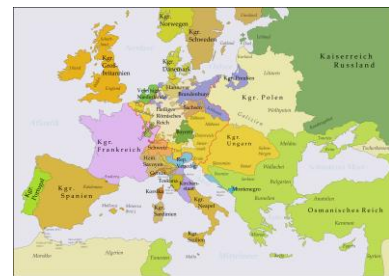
Kgr. Norwegen
Kgr. Schweden
Kaiserreich Russland
Kgr. Groß-britannien
Kgr. Dänemark
Kgr. Preußen
Kgr. Polen
Heiliges Römisches Reich
Kgr. Frankreich
Kgr. Ungarn
Kgr. Portugal
Kgr. Spanien
Kgr. Sardinien
Kgr. Neapel
Osmanisches Reich
Venedig
Montenegro
Schweiz
Kirchenstaat
Korsika
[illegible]